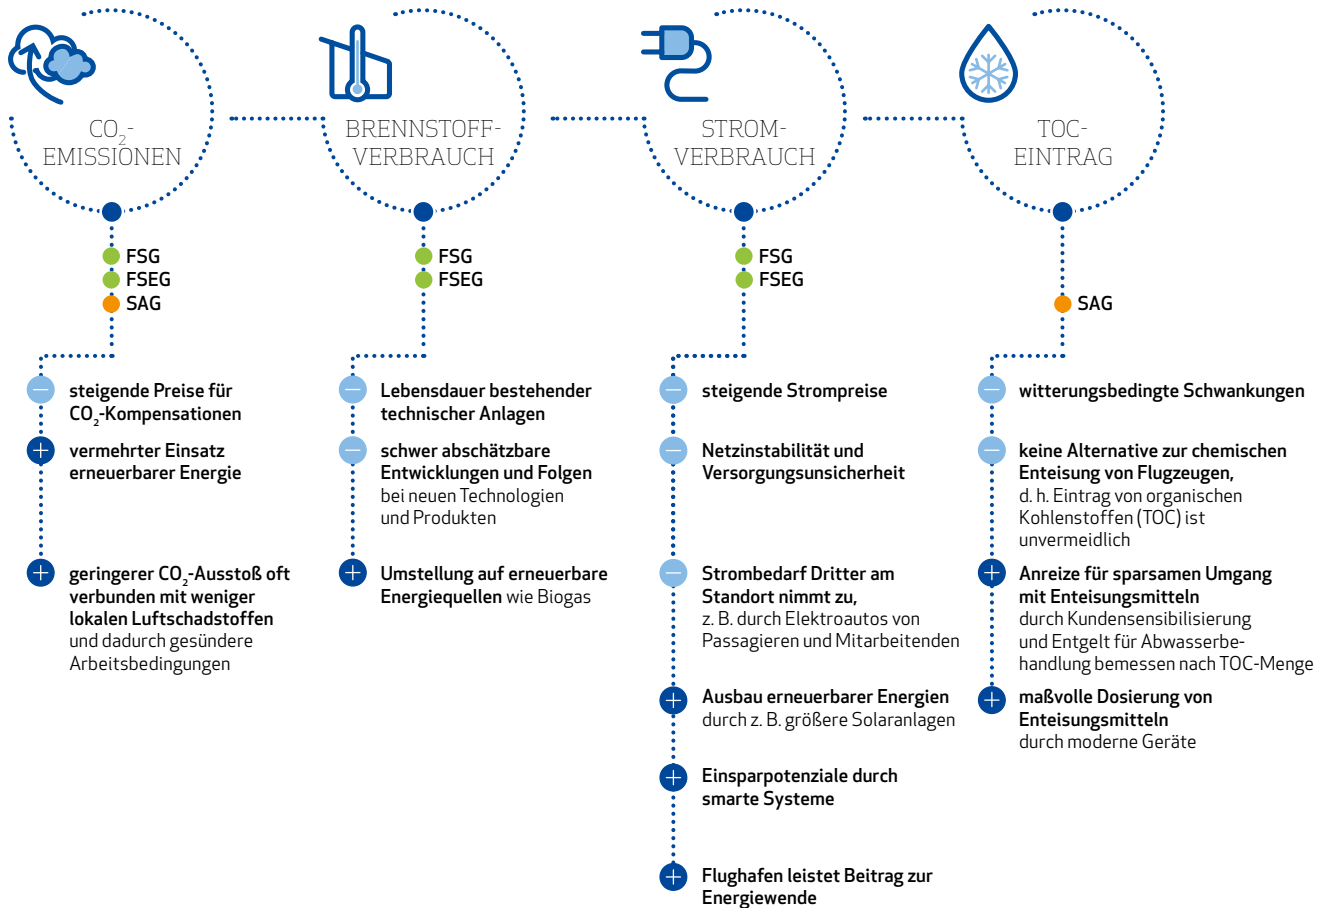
$CO_2$-EMISSIONEN

FSG
FSEG
SAG

steigende Preise für $CO_2$-Kompensationen

vermehrter Einsatz erneuerbarer Energie

geringerer $CO_2$-Ausstoß oft verbunden mit weniger lokalen Luftschadstoffen und dadurch gesündere Arbeitsbedingungen

BRENNSTOFF-VERBRAUCH

FSG
FSEG

Lebensdauer bestehender technischer Anlagen

schwer abschätzbare Entwicklungen und Folgen bei neuen Technologien und Produkten

Umstellung auf erneuerbare Energiequellen wie Biogas

STROM-VERBRAUCH

FSG
FSEG

steigende Strompreise

Netzinstabilität und Versorgungsunsicherheit

Strombedarf Dritter am Standort nimmt zu, z. B. durch Elektroautos von Passagieren und Mitarbeitenden

Ausbau erneuerbarer Energien durch z. B. größere Solaranlagen

Einsparpotenziale durch smarte Systeme

Flughafen leistet Beitrag zur Energiewende

TOC-EINTRAG

SAG

witterungsbedingte Schwankungen

keine Alternative zur chemischen Enteisung von Flugzeugen, d. h. Eintrag von organischen Kohlenstoffen (TOC) ist unvermeidlich

Anreize für sparsamen Umgang mit Enteisungsmitteln durch Kundensensibilisierung und Entgelt für Abwasserbehandlung bemessen nach TOC-Menge

maßvolle Dosierung von Enteisungsmitteln durch moderne Geräte